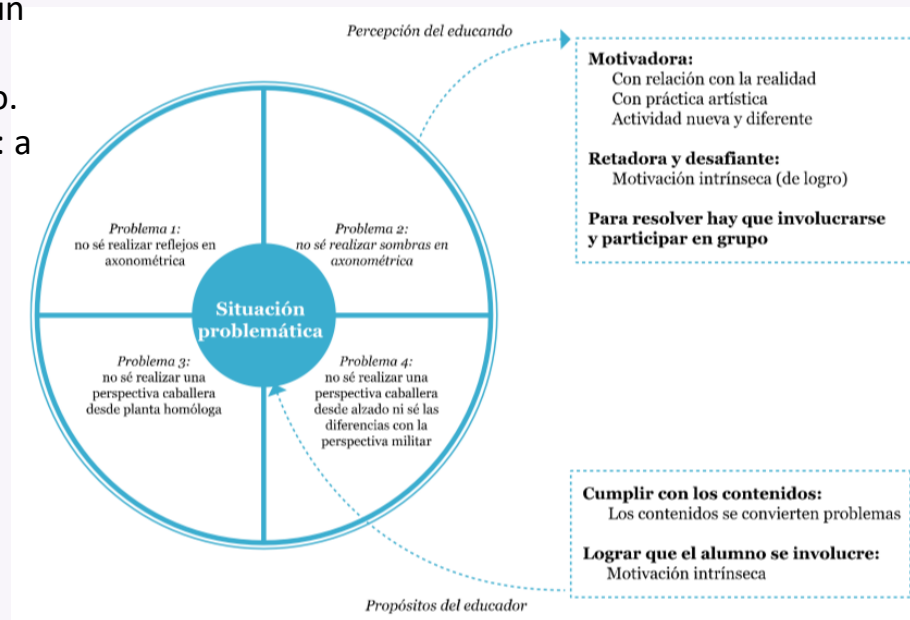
un
o.
: a

Percepción del educando

Motivadora:
Con relación con la realidad
Con práctica artística
Actividad nueva y diferente

Retadora y desafiante:
Motivación intrínseca (de logro)

Para resolver hay que involucrarse y participar en grupo

Problema 1:
no sé realizar reflejos en axonométrica

Problema 2:
no sé realizar sombras en axonométrica

Situación problemática

Problema 3:
no sé realizar una perspectiva caballera desde planta homóloga

Problema 4:
no sé realizar una perspectiva caballera desde alzado ni sé las diferencias con la perspectiva militar

Cumplir con los contenidos:
Los contenidos se convierten problemas

Lograr que el alumno se involucre:
Motivación intrínseca

Propósitos del educador